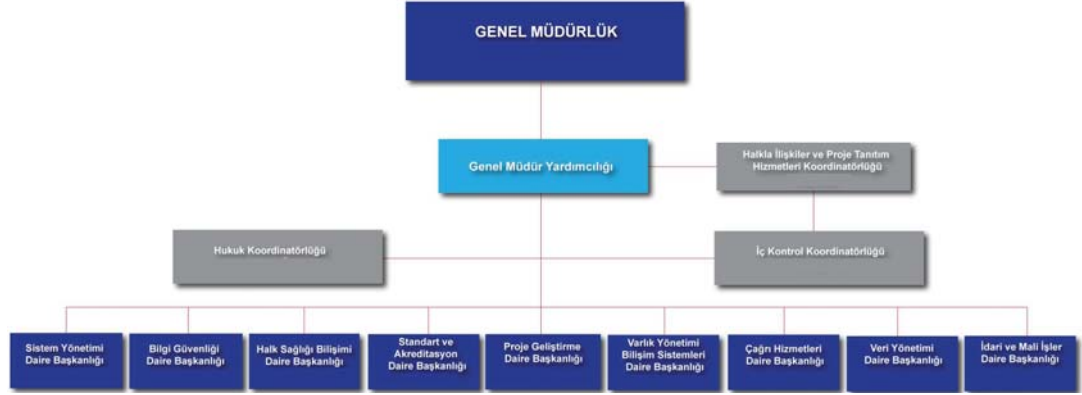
GENEL MÜDÜRLÜK

Genel Müdür Yardımcılığı

Halkla İlişkiler ve Proje Tanıtım Hizmetleri Koordinatörlüğü

Hukuk Koordinatörlüğü

İç Kontrol Koordinatörlüğü

Sistem Yönetimi Daire Başkanlığı

Bilgi Güvenliği Daire Başkanlığı

Halk Sağlığı Bilişimi Daire Başkanlığı

Standart ve Akreditasyon Daire Başkanlığı

Proje Geliştirme Daire Başkanlığı

Varlık Yönetimi Bilişim Sistemleri Daire Başkanlığı

Çağrı Hizmetleri Daire Başkanlığı

Veri Yönetimi Daire Başkanlığı

İdari ve Mali İşler Daire Başkanlığı